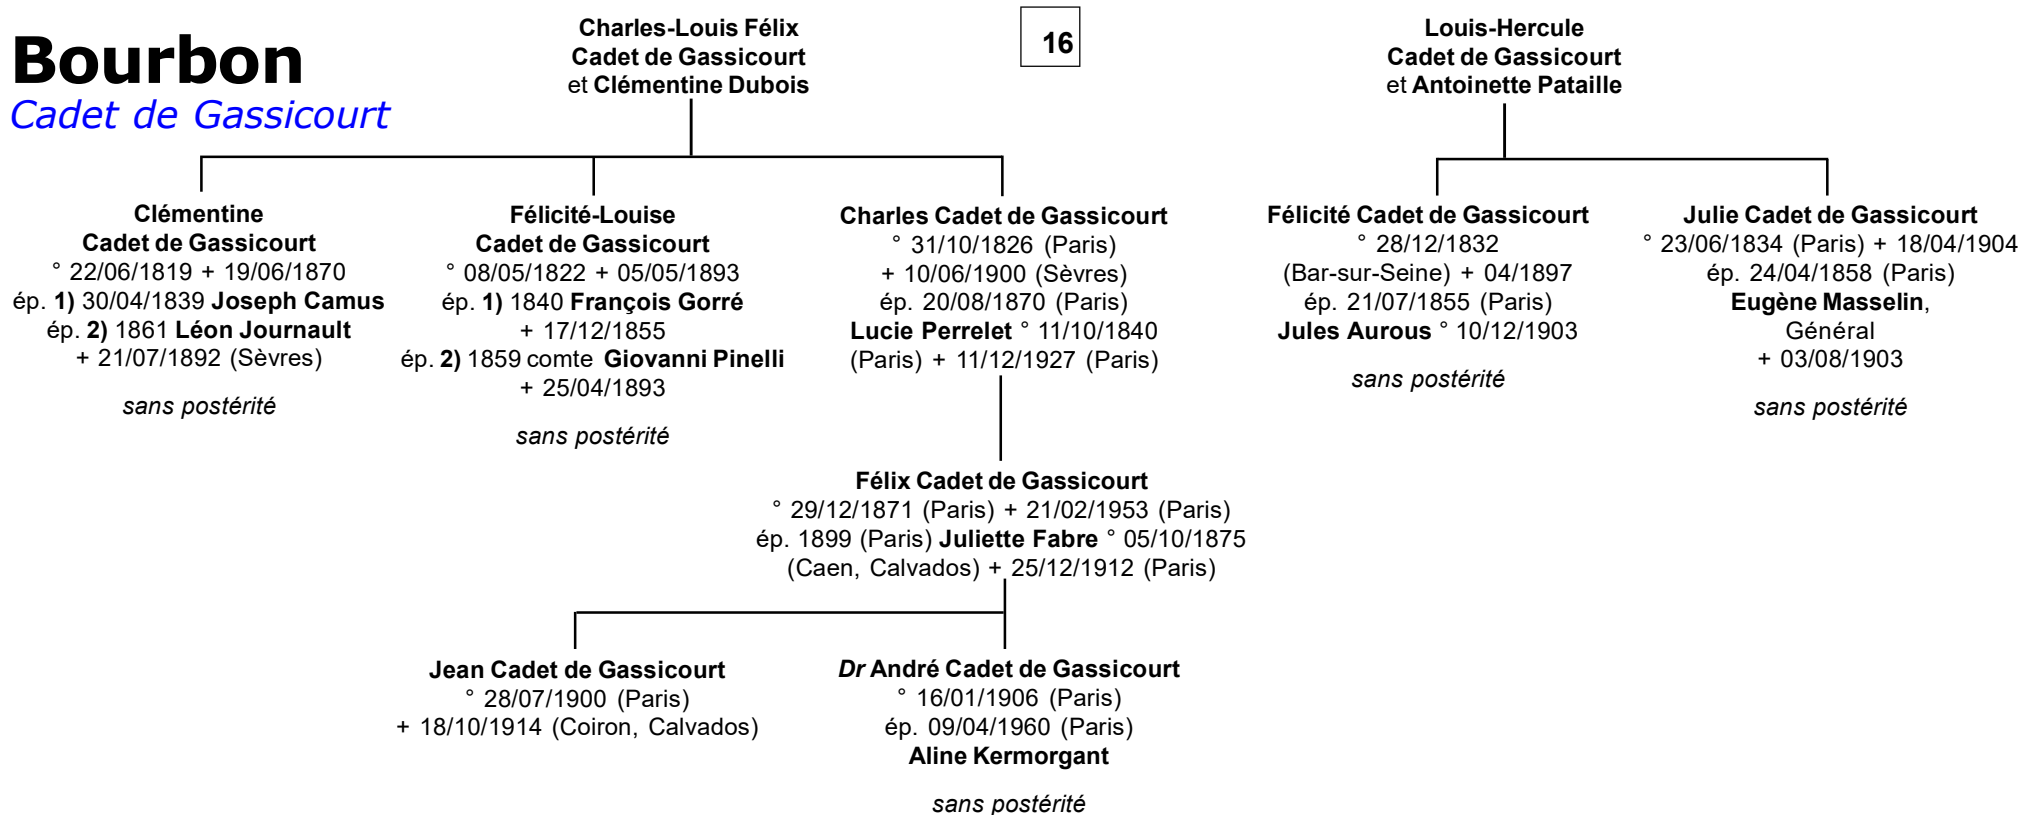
Bourbon
Cadet de Gassicourt

Charles-Louis Félix Cadet de Gassicourt et Clémentine Dubois

16

Louis-Hercule Cadet de Gassicourt et Antoinette Pataille

Clémentine Cadet de Gassicourt
° 22/06/1819 + 19/06/1870
ép. 1) 30/04/1839 Joseph Camus
ép. 2) 1861 Léon Journault
+ 21/07/1892 (Sèvres)

sans postérité

Félicité-Louise Cadet de Gassicourt
° 08/05/1822 + 05/05/1893
ép. 1) 1840 François Gorré
+ 17/12/1855
ép. 2) 1859 comte Giovanni Pinelli
+ 25/04/1893

sans postérité

Charles Cadet de Gassicourt
° 31/10/1826 (Paris)
+ 10/06/1900 (Sèvres)
ép. 20/08/1870 (Paris)
Lucie Perrelet ° 11/10/1840
(Paris) + 11/12/1927 (Paris)

Félicité Cadet de Gassicourt
° 28/12/1832
(Bar-sur-Seine) + 04/1897
ép. 21/07/1855 (Paris)
Jules Aurous ° 10/12/1903

sans postérité

Julie Cadet de Gassicourt
° 23/06/1834 (Paris) + 18/04/1904
ép. 24/04/1858 (Paris)
Eugène Masselin,
Général
+ 03/08/1903

sans postérité

Félix Cadet de Gassicourt
° 29/12/1871 (Paris) + 21/02/1953 (Paris)
ép. 1899 (Paris) Juliette Fabre ° 05/10/1875
(Caen, Calvados) + 25/12/1912 (Paris)

Jean Cadet de Gassicourt
° 28/07/1900 (Paris)
+ 18/10/1914 (Coiron, Calvados)

Dr André Cadet de Gassicourt
° 16/01/1906 (Paris)
ép. 09/04/1960 (Paris)
Aline Kermorgant

sans postérité